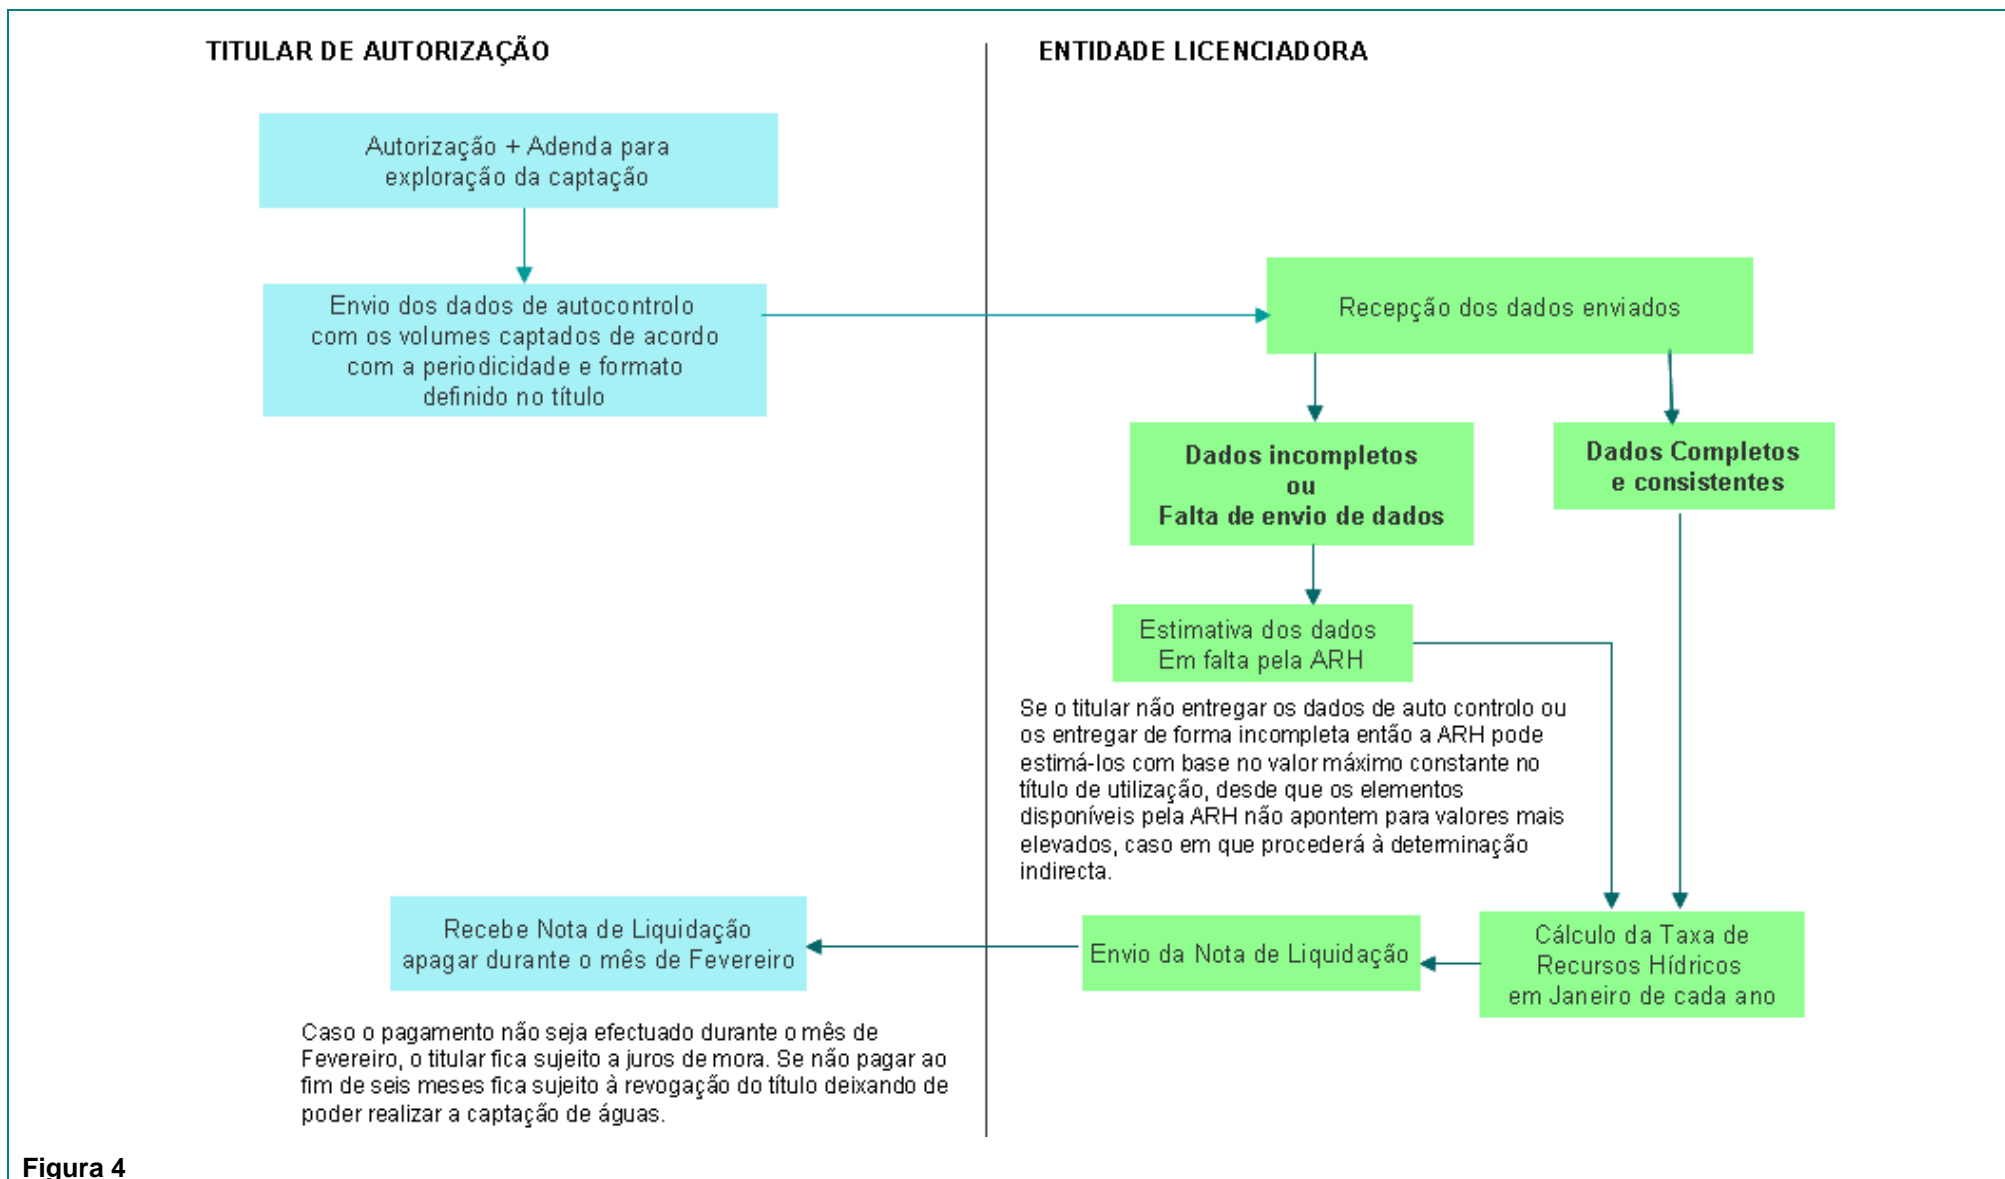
TITULAR DE AUTORIZAÇÃO

ENTIDADE LICENCIADORA

Autorização + Adenda para exploração da captação

Envio dos dados de autocontrolo com os volumes captados de acordo com a periodicidade e formato definido no título

Recepção dos dados enviados

Dados incompletos ou Falta de envio de dados

Dados Completos e consistentes

Estimativa dos dados Em falta pela ARH

Se o titular não entregar os dados de auto controlo ou os entregar de forma incompleta então a ARH pode estimá-los com base no valor máximo constante no título de utilização, desde que os elementos disponíveis pela ARH não apontem para valores mais elevados, caso em que procederá à determinação indirecta.

Recebe Nota de Liquidação apagar durante o mês de Fevereiro

Envio da Nota de Liquidação

Cálculo da Taxa de Recursos Hídricos em Janeiro de cada ano

Caso o pagamento não seja efectuado durante o mês de Fevereiro, o titular fica sujeito a juros de mora. Se não pagar ao fim de seis meses fica sujeito à revogação do título deixando de poder realizar a captação de águas.

Figura 4